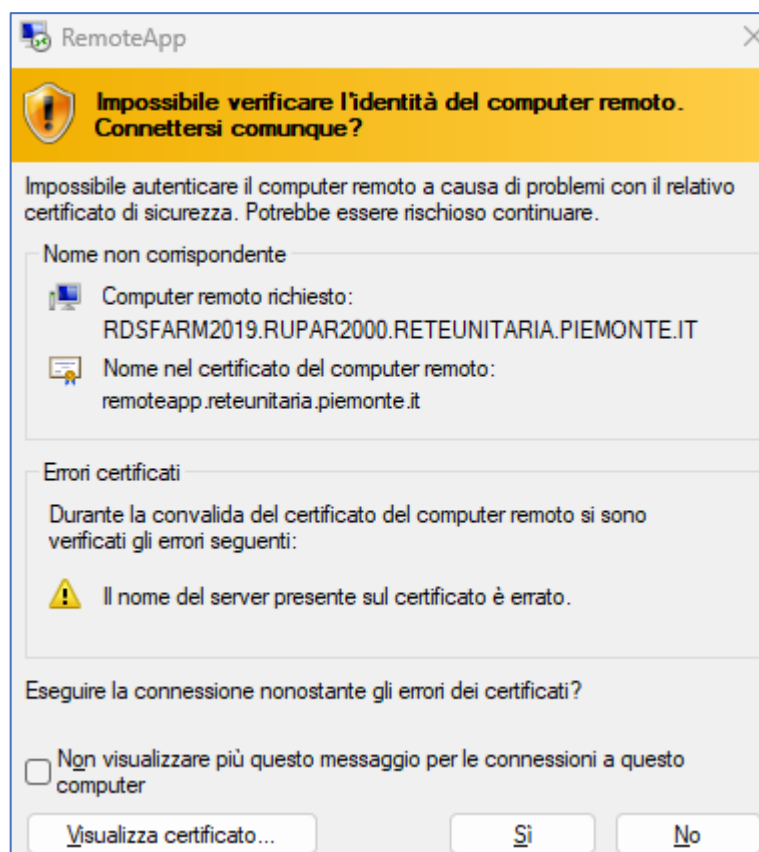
RemoteApp

Impossibile verificare l'identità del computer remoto. Connettersi comunque?

Impossibile autenticare il computer remoto a causa di problemi con il relativo certificato di sicurezza. Potrebbe essere rischioso continuare.

Nome non corrispondente

Computer remoto richiesto:
RDSFARM2019.RUPAR2000.RETEUNITARIA.PIEMONTE.IT

Nome nel certificato del computer remoto:
remoteapp.reteunitaria.piemonte.it

Errori certificati

Durante la convalida del certificato del computer remoto si sono verificati gli errori seguenti:

Il nome del server presente sul certificato è errato.

Eseguire la connessione nonostante gli errori dei certificati?

Non visualizzare più questo messaggio per le connessioni a questo computer

Visualizza certificato...

Sì

No